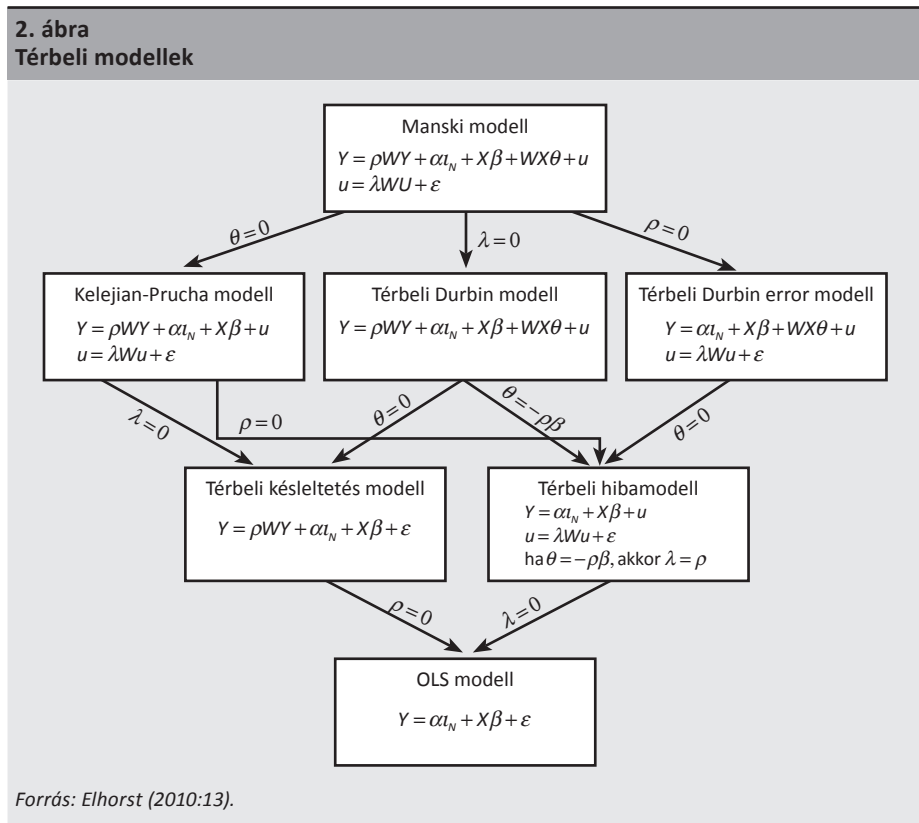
2. ábra
Térbeli modellek

Manski modell
$Y = \rho WY + \alpha\iota_N + X\beta + WX\theta + u$
$u = \lambda WU + \varepsilon$

$\theta = 0$

$\lambda = 0$

$\rho = 0$

Kelejian-Prucha modell
$Y = \rho WY + \alpha\iota_N + X\beta + u$
$u = \lambda Wu + \varepsilon$

Térbeli Durbin modell
$Y = \rho WY + \alpha\iota_N + X\beta + WX\theta + u$

Térbeli Durbin error modell
$Y = \alpha\iota_N + X\beta + WX\theta + u$
$u = \lambda Wu + \varepsilon$

$\lambda = 0$

$\rho = 0$

$\theta = 0$

$\theta = -\rho\beta$

$\theta = 0$

Térbeli késleltetés modell
$Y = \rho WY + \alpha\iota_N + X\beta + \varepsilon$

Térbeli hibamodell
$Y = \alpha\iota_N + X\beta + u$
$u = \lambda Wu + \varepsilon$
ha $\theta = -\rho\beta$, akkor $\lambda = \rho$

$\rho = 0$

$\lambda = 0$

OLS modell
$Y = \alpha\iota_N + X\beta + \varepsilon$

Forrás: Elhorst (2010:13).